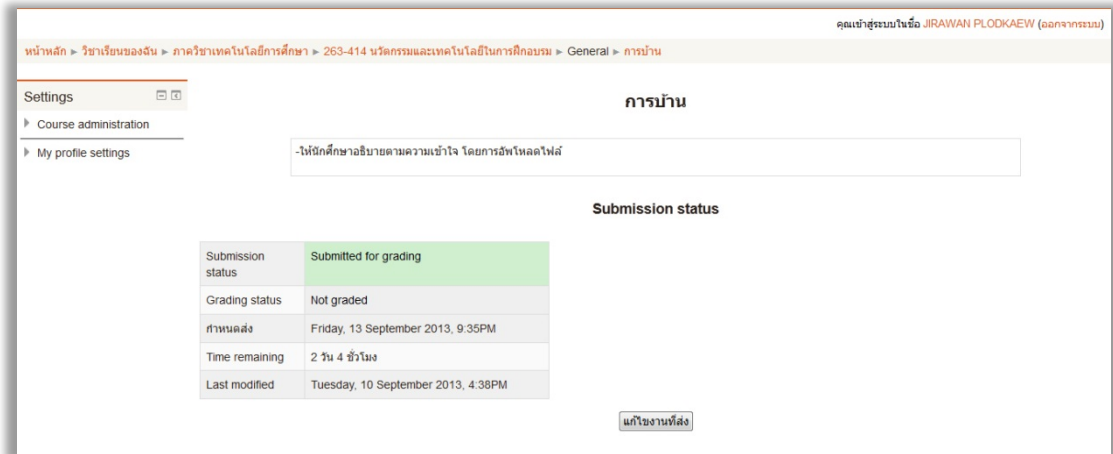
คุณเข้าสู่ระบบในชื่อ JIRAWAN PLODKAEW (ออกจากระบบ)

หน้าหลัก ► วิชาเรียนของฉัน ► ภาควิชาเทคโนโลยีการศึกษา ► 263-414 นวัตกรรมและเทคโนโลยีในการฝึกอบรม ► General ► การบ้าน

Settings

Course administration

My profile settings

การบ้าน

-ให้นักศึกษาอธิบายตามความเข้าใจ โดยการอัพโหลดไฟล์

Submission status

| Submission status | Submitted for grading |
|---|---|
| Grading status | Not graded |
| กำหนดส่ง | Friday, 13 September 2013, 9:35PM |
| Time remaining | 2 วัน 4 ชั่วโมง |
| Last modified | Tuesday, 10 September 2013, 4:38PM |

แก้ไขงานที่ส่ง